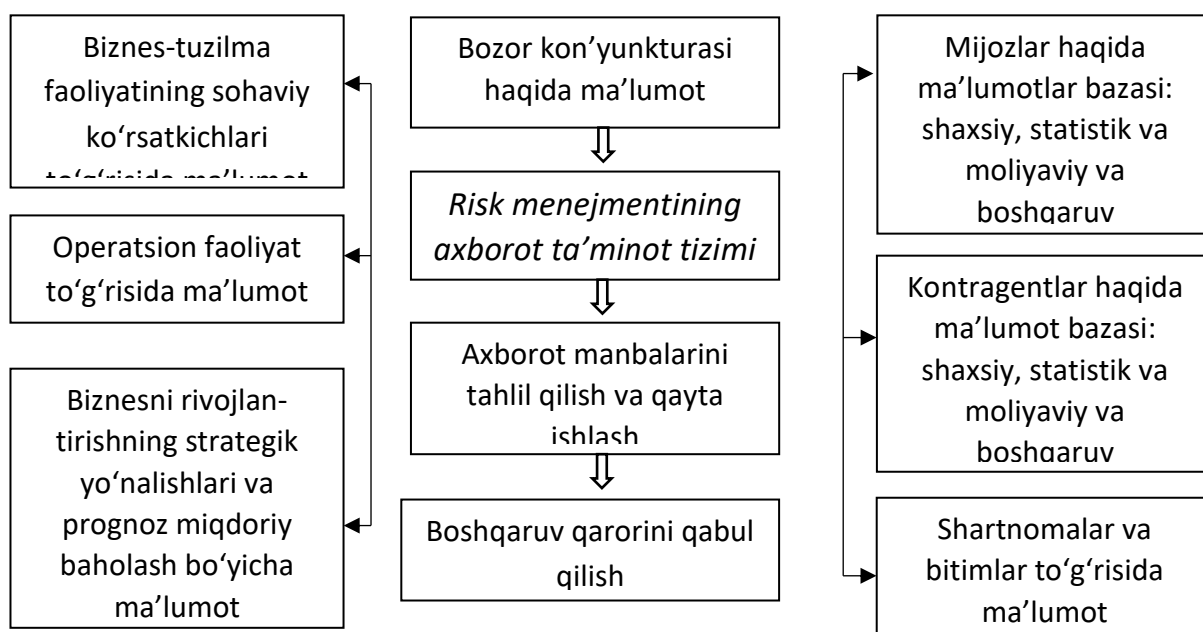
Biznes-tuzilma faoliyatining sohaviy ko‘rsatkichlari to‘g‘risida ma’lumot

Operatsion faoliyat to‘g‘risida ma’lumot

Biznesni rivojlantirishning strategik yo‘nalishlari va prognoz miqdoriy baholash bo‘yicha ma’lumot

Bozor kon’yunkturasi haqida ma’lumot

*Risk menejmentining axborot ta’minot tizimi*

Axborot manbalarini tahlil qilish va qayta ishlash

Boshqaruv qarorini qabul qilish

Mijozlar haqida ma’lumotlar bazasi: shaxsiy, statistik va moliyaviy va boshqaruv

Kontragentlar haqida ma’lumot bazasi: shaxsiy, statistik va moliyaviy va boshqaruv

Shartnomalar va bitimlar to‘g‘risida ma’lumot